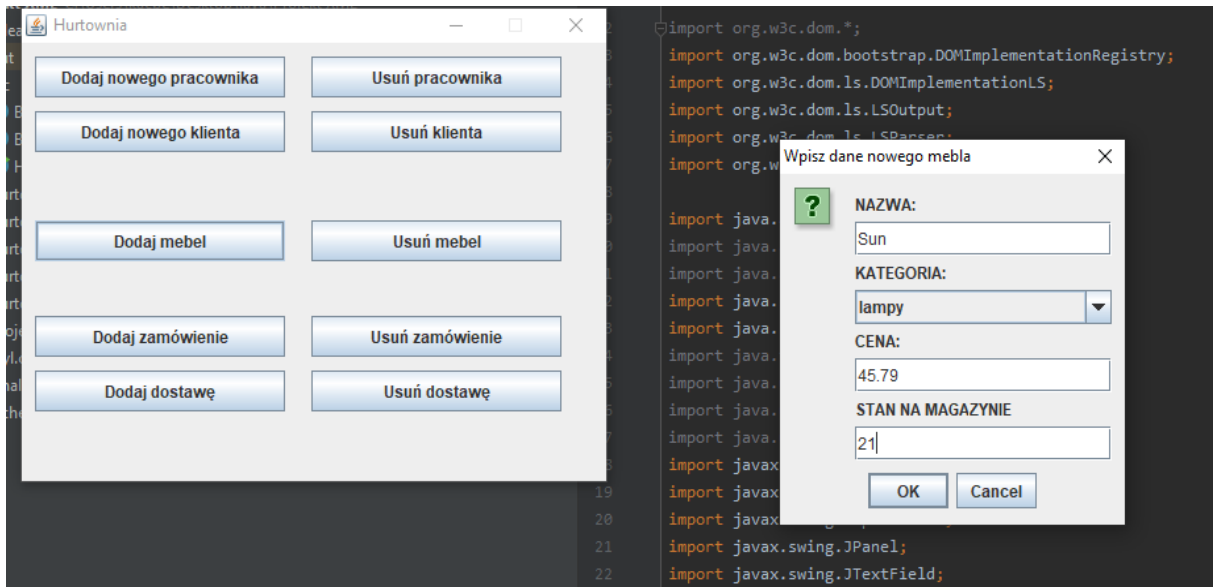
Hurtownia

Dodaj nowego pracownika
Usuń pracownika
Dodaj nowego klienta
Usuń klienta
Dodaj mebel
Usuń mebel
Dodaj zamówienie
Usuń zamówienie
Dodaj dostawę
Usuń dostawę

import org.w3c.dom.*;
import org.w3c.dom.bootstrap.DOMImplementationRegistry;
import org.w3c.dom.ls.DOMImplementationLS;
import org.w3c.dom.ls.LSOutput;
import org.w3c.dom.ls.LSParser;
import org.w
import java.
import java.
import java.
import java.
import java.
import java.
import java.
import java.
import java.
import javax
19 import javax
20 import javax
21 import javax.swing.JPanel;
22 import javax.swing.JTextField;

Wpisz dane nowego mebla
NAZWA:
Sun
KATEGORIA:
lampy
CENA:
45.79
STAN NA MAGAZYNIE
21
OK
Cancel